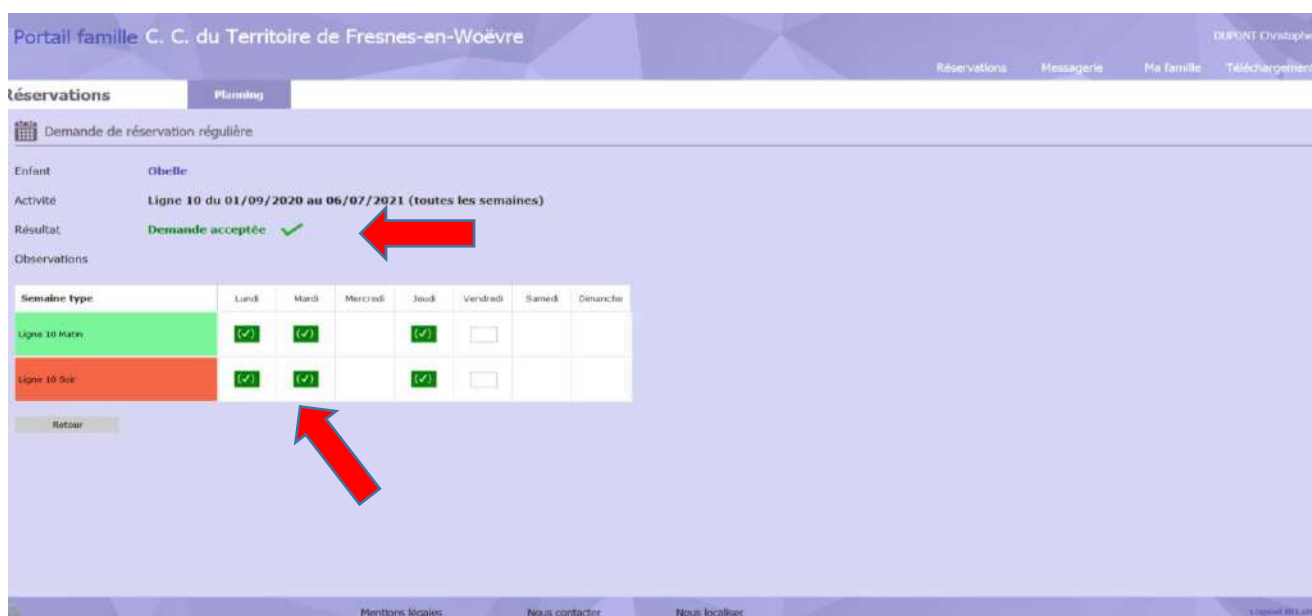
Portail famille C. C. du Territoire de Fresnes-en-Woëvre

DUPONT Christophe

Réservations Messagerie Ma famille Téléchargement

Réservations

Planning

Demande de réservation régulière

Enfant Obelle

Activité Ligne 10 du 01/09/2020 au 06/07/2021 (toutes les semaines)

Résultat Demande acceptée ✓

Observations

| Semaine type | Lundi | Mardi | Mercredi | Jeudi | Vendredi | Samedi | Dimanche |
|---|---|---|---|---|---|---|---|
| Ligne 10 Matin | ✓ | ✓ | | ✓ | | | |
| Ligne 10 Soir | ✓ | ✓ | | ✓ | | | |

Retour

Mentions légales Nous contacter Nous localiser

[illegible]